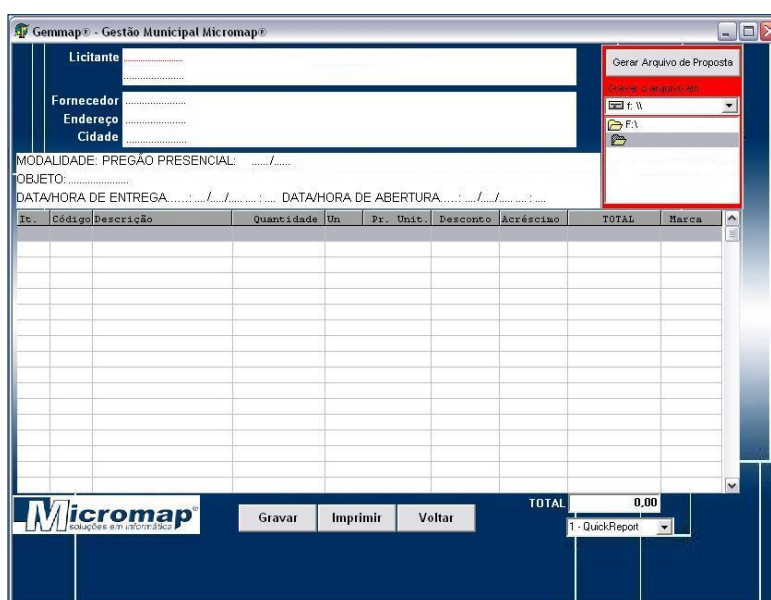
Gemmap® - Gestão Municipal Micromap®

Licitante ..................
..................

Fornecedor ..................
Endereço ..................
Cidade ..................

Gerar Arquivo de Proposta
Gravar o arquivo em:
f: \\
F:\

MODALIDADE: PREGÃO PRESENCIAL: ....../......
OBJETO: ......................
DATA/HORA DE ENTREGA......: ..../...../..... .... : .... DATA/HORA DE ABERTURA.....: ..../...../..... .... : ....

| It. | Código | Descrição | Quantidade | Un | Pr. Unit. | Desconto | Acréscimo | TOTAL | Marca |
|---|---|---|---|---|---|---|---|---|---|
| | | | | | | | | | |

Micromap®
soluções em informática

Gravar
Imprimir
Voltar

TOTAL 0,00
1 - QuickReport